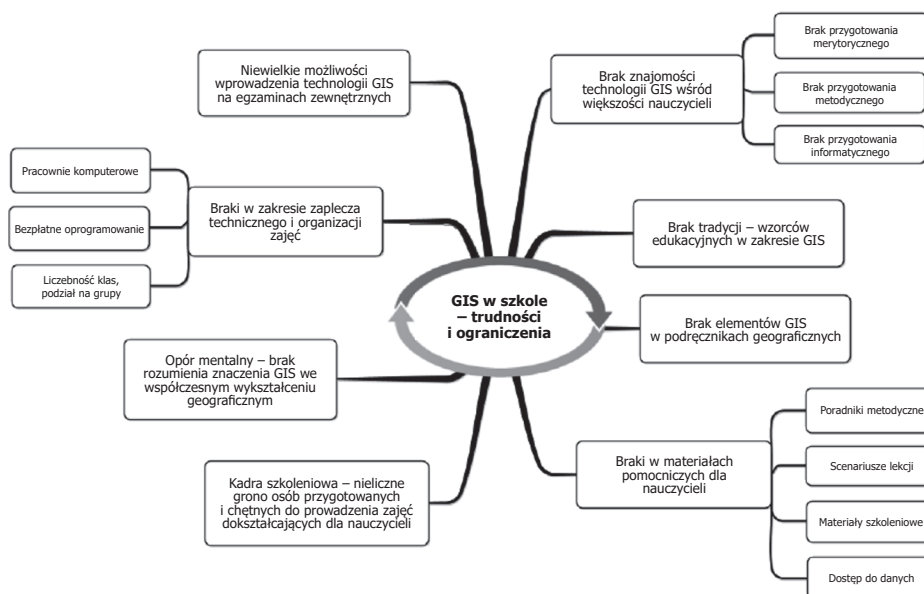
GIS w szkole – trudności i ograniczenia

Niewielkie możliwości wprowadzenia technologii GIS na egzaminach zewnętrznych

Brak znajomości technologii GIS wśród większości nauczycieli

Brak przygotowania merytorycznego

Brak przygotowania metodycznego

Brak przygotowania informatycznego

Braki w zakresie zaplecza technicznego i organizacji zajęć

Pracownie komputerowe

Bezpłatne oprogramowanie

Liczebność klas, podział na grupy

Brak tradycji – wzorców edukacyjnych w zakresie GIS

Brak elementów GIS w podręcznikach geograficznych

Opór mentalny – brak rozumienia znaczenia GIS we współczesnym wykształceniu geograficznym

Braki w materiałach pomocniczych dla nauczycieli

Poradniki metodyczne

Scenariusze lekcji

Materiały szkoleniowe

Dostęp do danych

Kadra szkoleniowa – nieliczne grono osób przygotowanych i chętnych do prowadzenia zajęć dokształcających dla nauczycieli